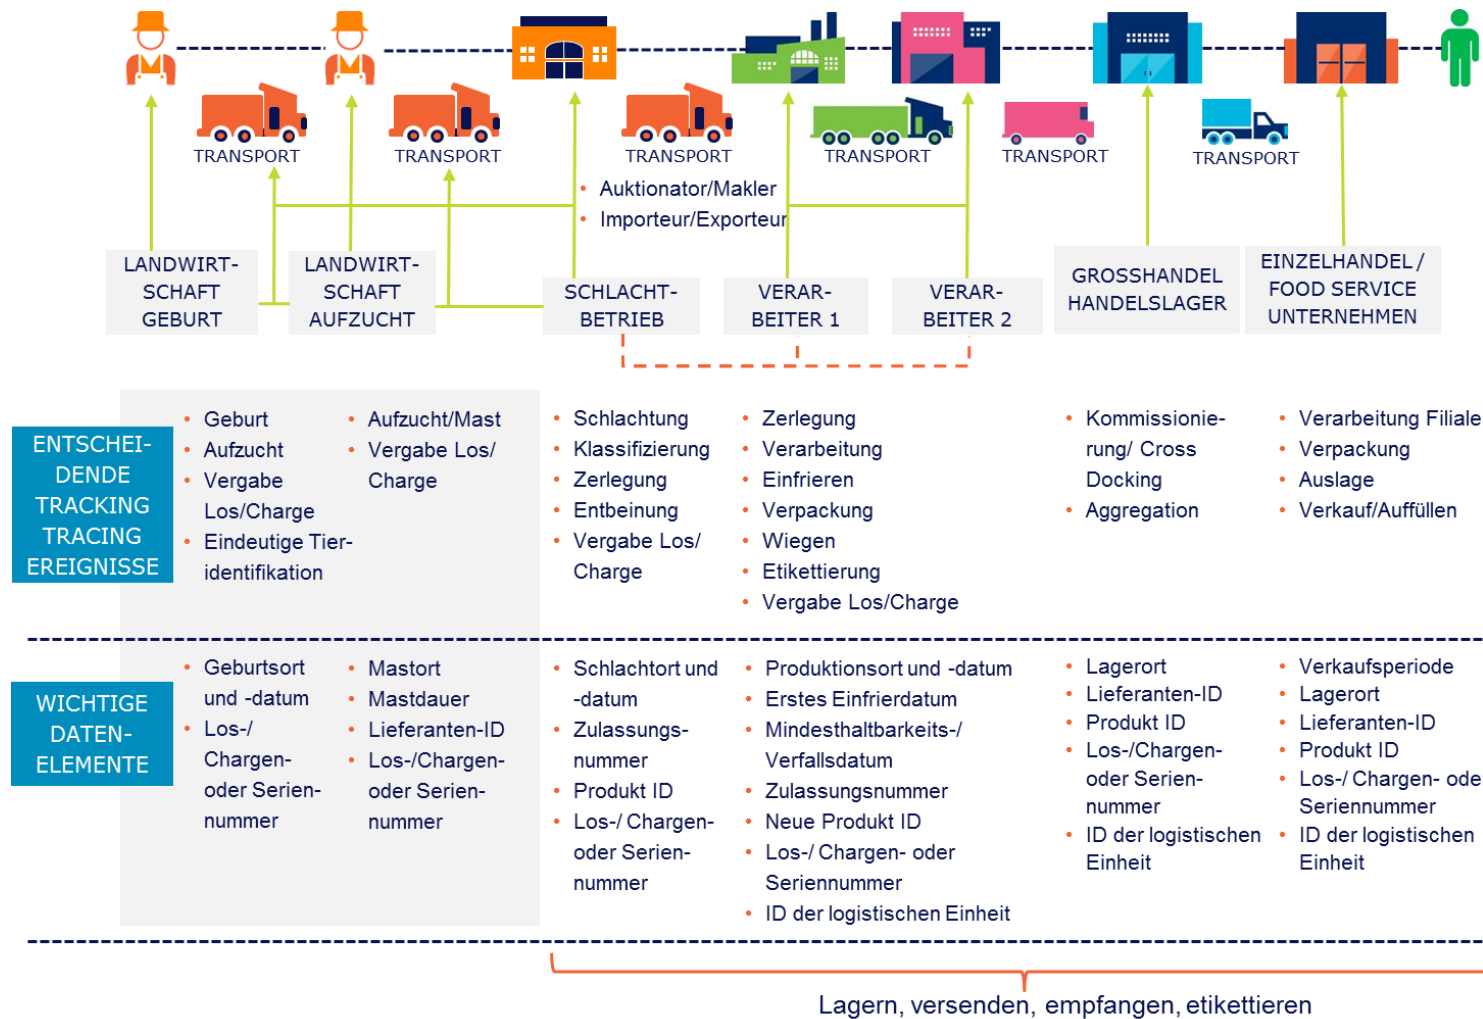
TRANSPORT TRANSPORT TRANSPORT TRANSPORT TRANSPORT TRANSPORT

• Auktionator/Makler
• Importeur/Exporteur

LANDWIRTSCHAFT GEBURT

LANDWIRTSCHAFT AUFZUCHT

SCHLACHTBETRIEB

VERARBEITER 1

VERARBEITER 2

GROSSHANDEL HANDELSLAGER

EINZELHANDEL / FOOD SERVICE UNTERNEHMEN

ENTSCHEIDENDE TRACKING TRACING EREIGNISSE

• Geburt
• Aufzucht
• Vergabe Los/Charge
• Eindeutige Tieridentifikation

• Aufzucht/Mast
• Vergabe Los/ Charge

• Schlachtung
• Klassifizierung
• Zerlegung
• Entbeinung
• Vergabe Los/ Charge

• Zerlegung
• Verarbeitung
• Einfrieren
• Verpackung
• Wiegen
• Etikettierung
• Vergabe Los/Charge

• Kommissionierung/ Cross Docking
• Aggregation

• Verarbeitung Filiale
• Verpackung
• Auslage
• Verkauf/Auffüllen

WICHTIGE DATENELEMENTE

• Geburtsort und -datum
• Los-/ Chargen- oder Seriennummer

• Mastort
• Mastdauer
• Lieferanten-ID
• Los-/Chargen- oder Seriennummer

• Schlachtort und -datum
• Zulassungsnummer
• Produkt ID
• Los-/ Chargen- oder Seriennummer

• Produktionsort und -datum
• Erstes Einfrierdatum
• Mindesthaltbarkeits-/ Verfallsdatum
• Zulassungsnummer
• Neue Produkt ID
• Los-/ Chargen- oder Seriennummer
• ID der logistischen Einheit

• Lagerort
• Lieferanten-ID
• Produkt ID
• Los-/Chargen- oder Seriennummer
• ID der logistischen Einheit

• Verkaufsperiode
• Lagerort
• Lieferanten-ID
• Produkt ID
• Los-/ Chargen- ode Seriennummer
• ID der logistischen Einheit

Lagern, versenden, empfangen, etikettieren